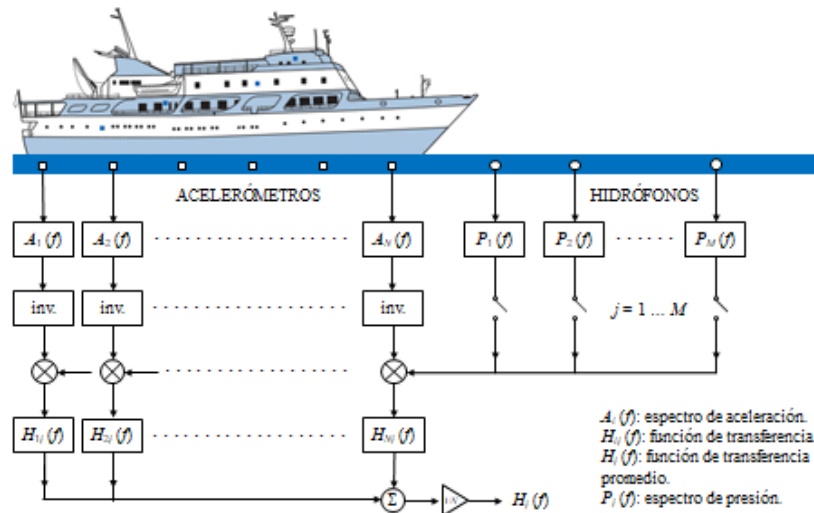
ACELERÓMETROS

HIDRÓFONOS

$A_1(f)$ $A_2(f)$ $A_N(f)$ $P_1(f)$ $P_2(f)$ $P_M(f)$

inv. inv. inv.

$j = 1 \ldots M$

$H_{1j}(f)$ $H_{2j}(f)$ $H_{Nj}(f)$

$\Sigma$ $1/N$ $H_j(f)$

$A_i(f)$: espectro de aceleración.
$H_{ij}(f)$: función de transferencia
$H_j(f)$: función de transferencia promedio.
$P_j(f)$: espectro de presión.